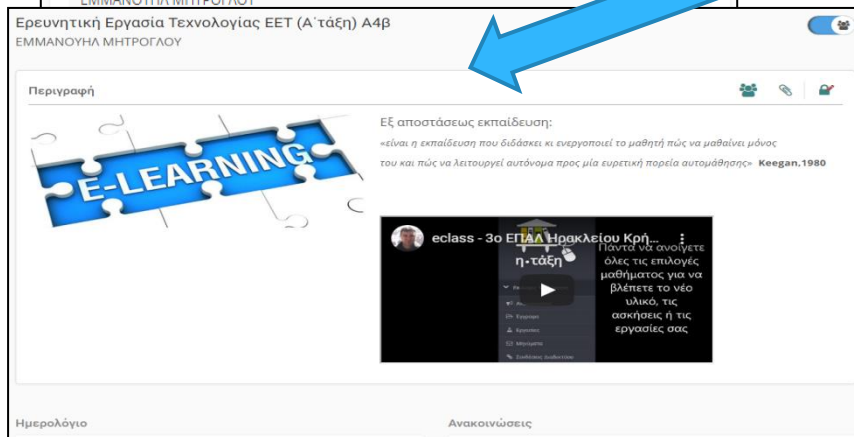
ΕΜΜΑΝΟΥΗΛ ΜΗΤΡΟΓΛΟΥ

Ερευνητική Εργασία Τεχνολογίας ΕΕΤ (Α΄τάξη) Α4β
ΕΜΜΑΝΟΥΗΛ ΜΗΤΡΟΓΛΟΥ

Περιγραφή

E-LEARNING

Εξ αποστάσεως εκπαίδευση:
«είναι η εκπαίδευση που διδάσκει κι ενεργοποιεί το μαθητή πώς να μαθαίνει μόνος του και πώς να λειτουργεί αυτόνομα προς μία ευρετική πορεία αυτομάθησης» Keegan,1980

eclass - 3ο ΕΠΑΛ Ηρακλείου Κρή...

η-τάξη

Πάντα να ανοίγετε όλες τις επιλογές μαθήματος για να βλέπετε το νέο υλικό, τις ασκήσεις ή τις εργασίες σας

Έγγραφα
Εργασίες
Μηνύματα

Ημερολόγιο

Ανακοινώσεις